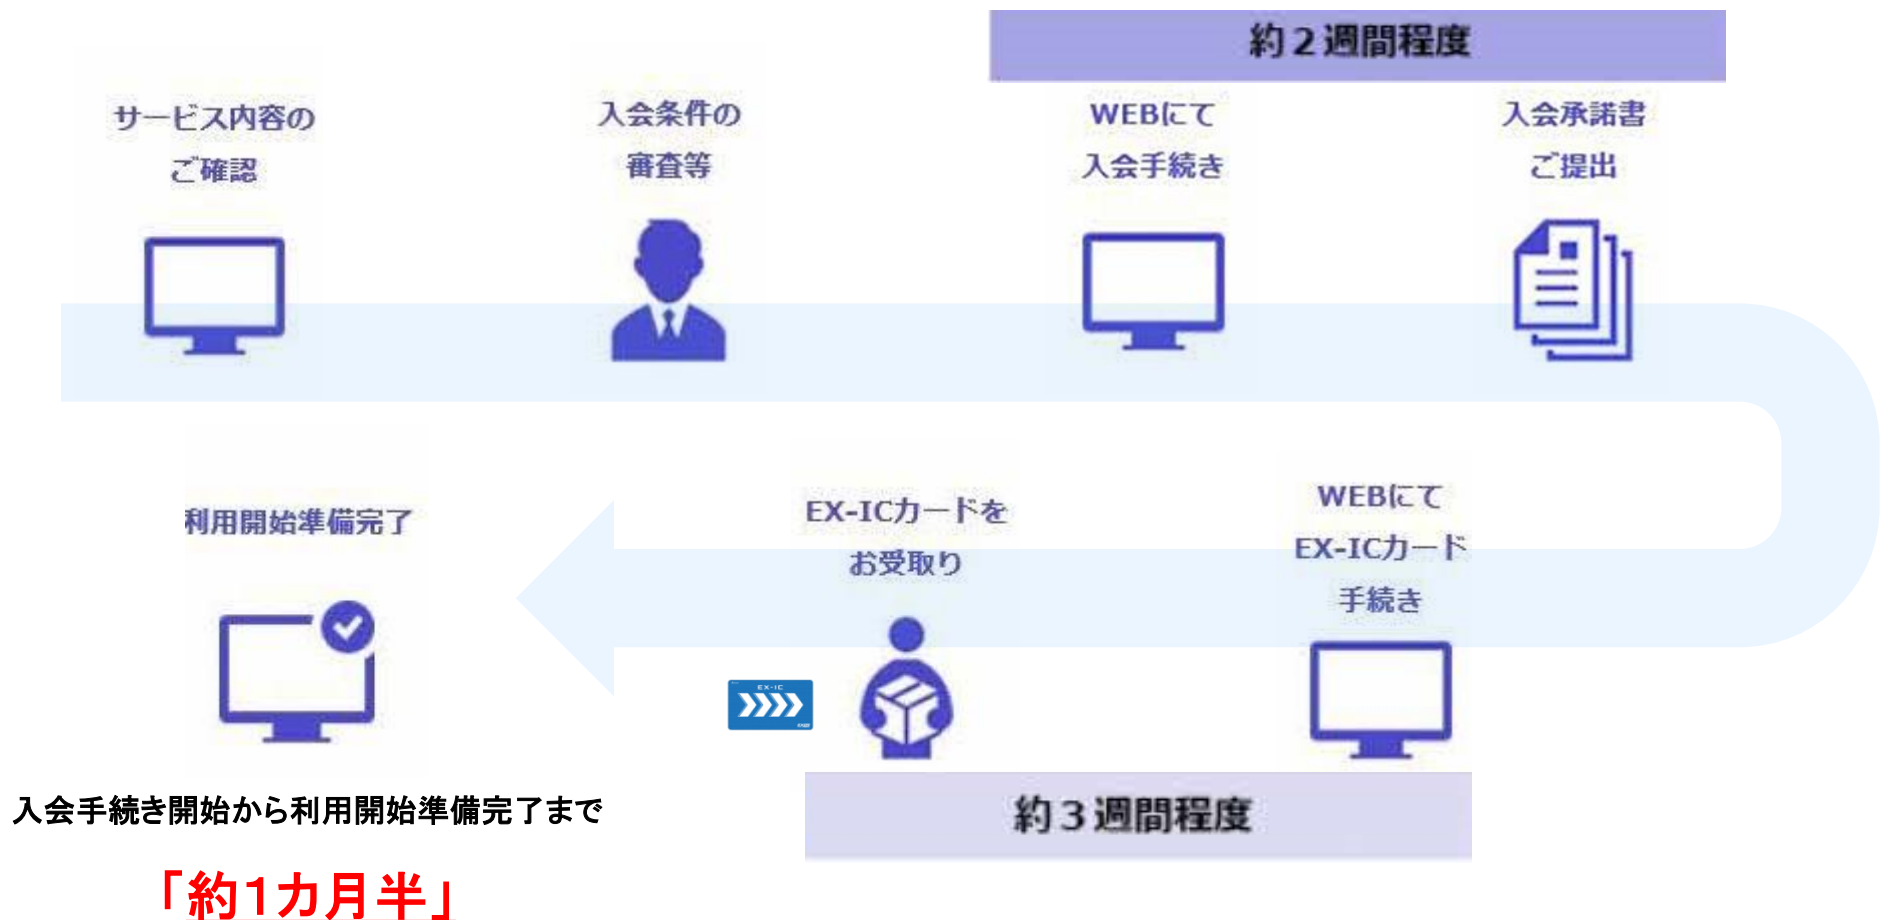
約２週間程度

サービス内容の
ご確認

入会条件の
審査等

WEBにて
入会手続き

入会承諾書
ご提出

利用開始準備完了

EX-ICカードを
お受取り

WEBにて
EX-ICカード
手続き

EX-IC

約３週間程度

入会手続き開始から利用開始準備完了まで

「約1カ月半」